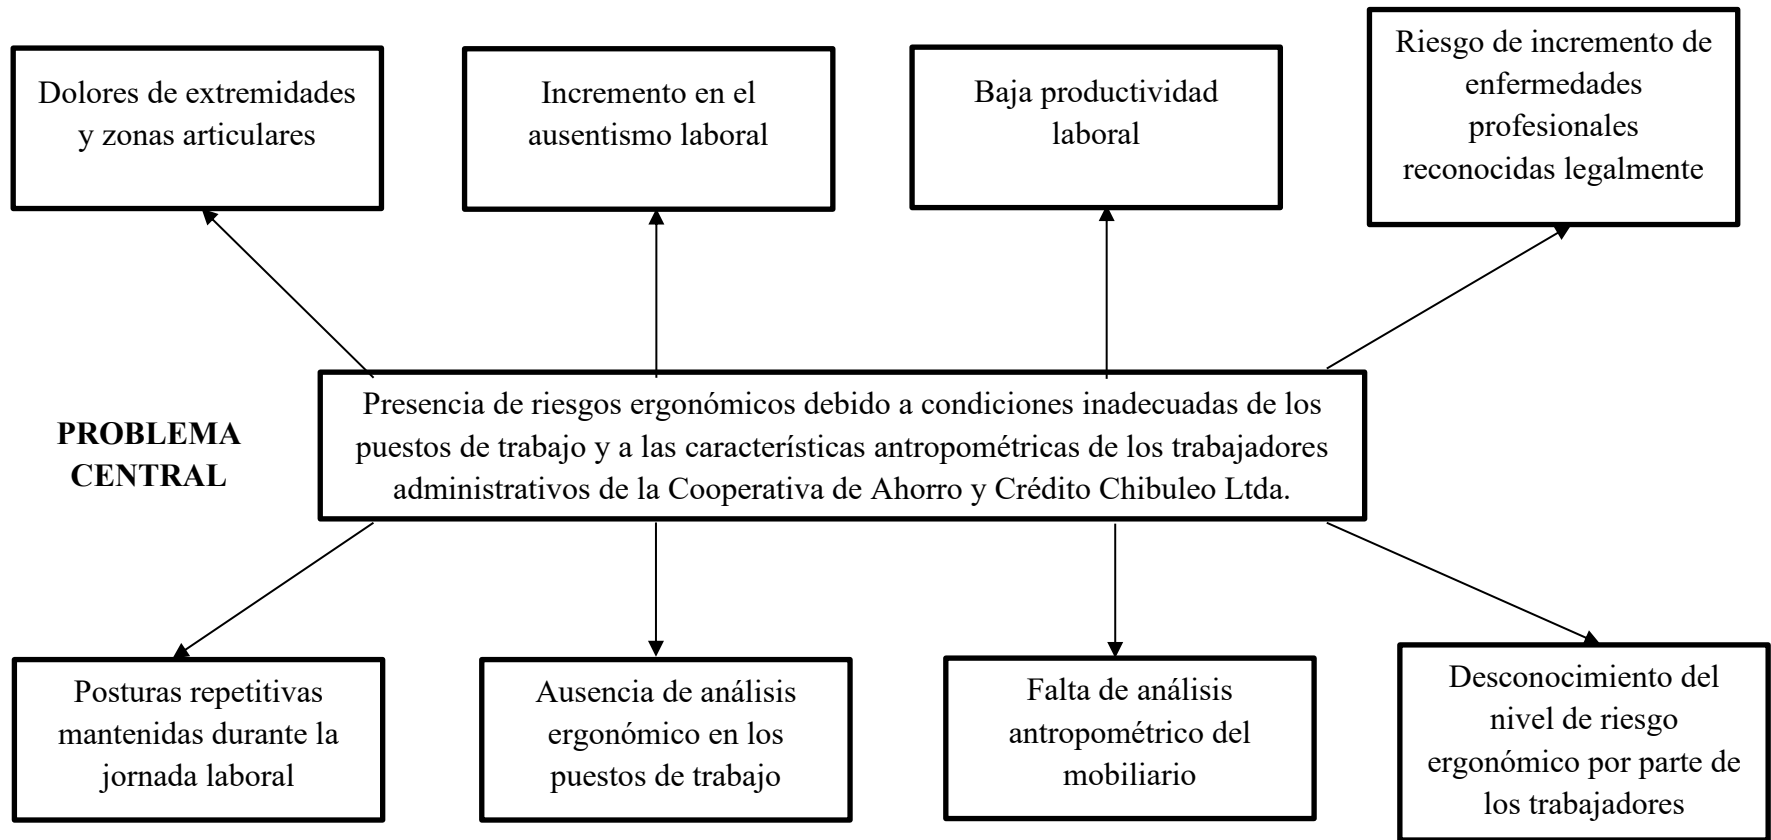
Dolores de extremidades y zonas articulares

Incremento en el ausentismo laboral

Baja productividad laboral

Riesgo de incremento de enfermedades profesionales reconocidas legalmente

PROBLEMA CENTRAL

Presencia de riesgos ergonómicos debido a condiciones inadecuadas de los puestos de trabajo y a las características antropométricas de los trabajadores administrativos de la Cooperativa de Ahorro y Crédito Chibuleo Ltda.

Posturas repetitivas mantenidas durante la jornada laboral

Ausencia de análisis ergonómico en los puestos de trabajo

Falta de análisis antropométrico del mobiliario

Desconocimiento del nivel de riesgo ergonómico por parte de los trabajadores